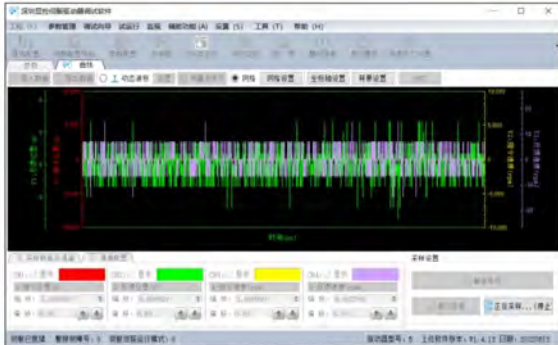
深圳显控伺服驱动器调试软件

参数管理 调试向导 试运行 监视 辅助功能 (A) 设置 (S) 工具 (T) 帮助 (H)

动态读取 网格 网格设置 坐标轴设置 背景设置

时间(ms)

采样设置

正在采样... (停止

驱动器型号：S 上位机软件版本：V1.4.13 日期：2022